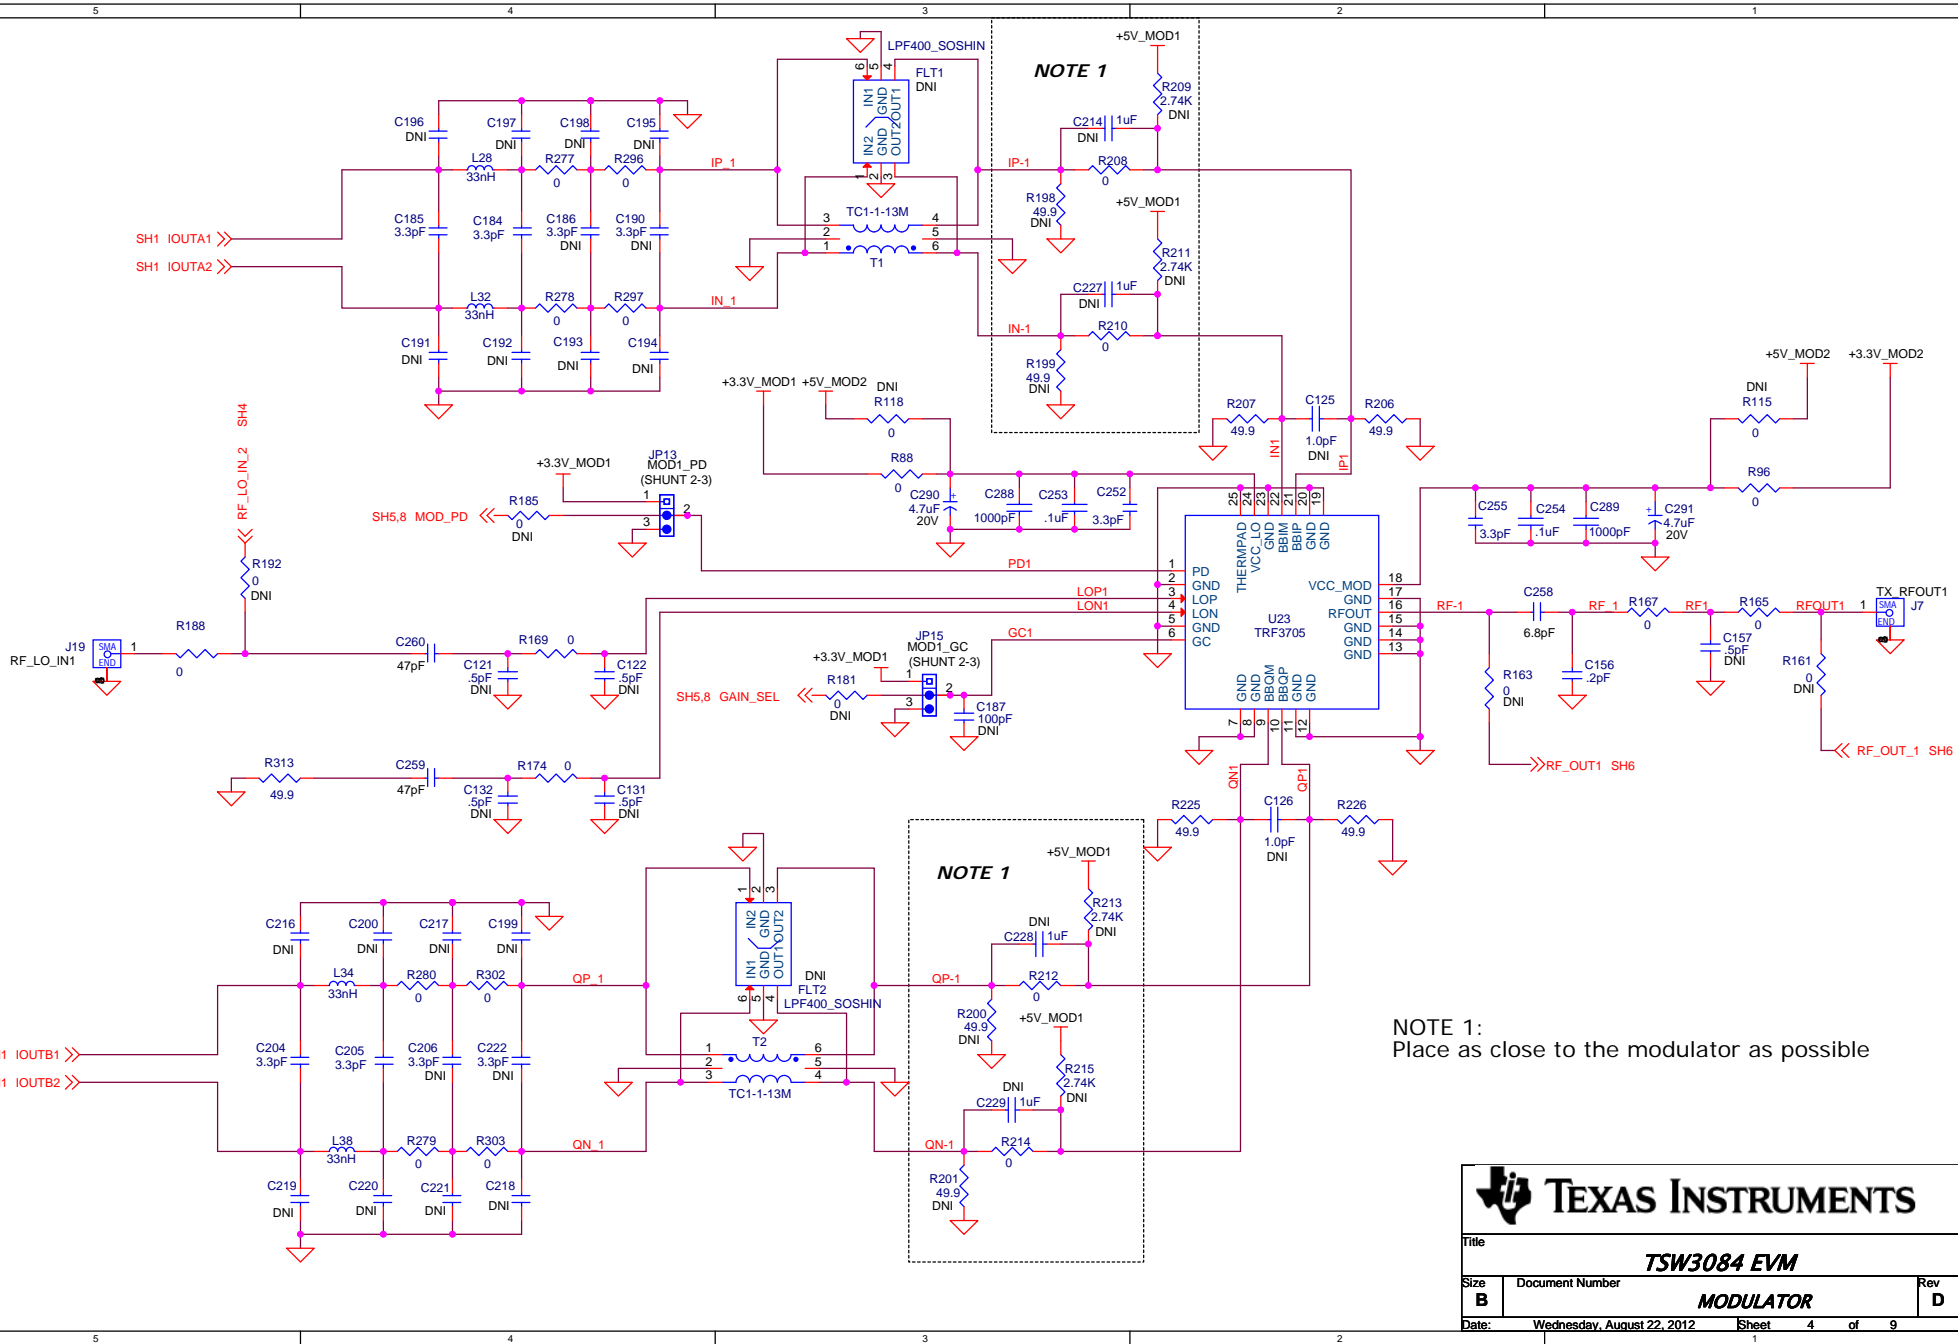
5 4 3 2 1

LPF400_SOSHIN
FLT1
DNI
IN1 GND OUT1
IN2 GND OUT2
6 5 4
1 2 3

NOTE 1
+5V_MOD1
R209 2.74K DNI
C214 1uF DNI
IP-1
R208 0
R198 49.9 DNI
+5V_MOD1
R211 2.74K DNI
C227 1uF DNI
IN-1
R210 0
R199 49.9 DNI

C196 DNI
C197 DNI
C198 DNI
C195 DNI
L28 33nH
R277 0
R296 0
IP_1
C185 3.3pF
C184 3.3pF
C186 3.3pF DNI
C190 3.3pF DNI
SH1 IOUTA1
SH1 IOUTA2
L32 33nH
R278 0
R297 0
IN_1
C191 DNI
C192 DNI
C193 DNI
C194 DNI

TC1-1-13M
3 4
2 5
1 6
T1

+3.3V_MOD1 +5V_MOD2 DNI
R118 0
R88 0
C290 4.7uF 20V
C288 1000pF
C253 .1uF
C252 3.3pF
R207 49.9
C125 1.0pF DNI
R206 49.9
IN1
IP1

+5V_MOD2 +3.3V_MOD2
DNI R115 0
R96 0
C255 3.3pF
C254 .1uF
C289 1000pF
C291 4.7uF 20V

SH4
RF_LO_IN_2
R192 0 DNI
+3.3V_MOD1
JP13 MOD1_PD (SHUNT 2-3)
R185 0 DNI
SH5,8 MOD_PD
PD1

25 24 23 22 21 20 19
THERMPAD VCC_LO GND BBIM BBIP GND GND
1 PD
2 GND
3 LOP
4 LON
5 GND
6 GC
VCC_MOD 18
GND 17
RFOUT 16
GND 15
GND 14
GND 13
U23
TRF3705
GND GND BBQM BBQP GND GND
7 8 9 10 11 12
LOP1
LON1
GC1

RF-1
C258 6.8pF
RF_1
R167 0
RF1
R165 0
RFOUT1
1
TX_RFOUT1
J7
C157 .5pF DNI
C156 .2pF
R163 0 DNI
R161 0 DNI
RF_OUT1 SH6
RF_OUT_1 SH6

J19
RF_LO_IN1
1
R188 0
C260 47pF
R169 0
C121 .5pF DNI
C122 .5pF DNI
JP15
MOD1_GC (SHUNT 2-3)
+3.3V_MOD1
R181 0 DNI
SH5,8 GAIN_SEL
C187 100pF DNI
R313 49.9
C259 47pF
R174 0
C132 .5pF DNI
C131 .5pF DNI

QN1 QP1
R225 49.9
C126 1.0pF DNI
R226 49.9

NOTE 1
+5V_MOD1
R213 2.74K DNI
DNI C228 1uF
QP-1
R212 0
R200 49.9 DNI
+5V_MOD1
R215 2.74K DNI
DNI C229 1uF
QN-1
R214 0
R201 49.9 DNI

IN2 GND OUT2
IN1 GND OUT1
1 2 3
6 5 4
DNI FLT2 LPF400_SOSHIN
T2
1 6
2 5
3 4
TC1-1-13M

C216 DNI
C200 DNI
C217 DNI
C199 DNI
L34 33nH
R280 0
R302 0
QP_1
1 IOUTB1
1 IOUTB2
C204 3.3pF
C205 3.3pF
C206 3.3pF DNI
C222 3.3pF DNI
L38 33nH
R279 0
R303 0
QN_1
C219 DNI
C220 DNI
C221 DNI
C218 DNI

NOTE 1:
Place as close to the modulator as possible

TEXAS INSTRUMENTS
Title
TSW3084 EVM
Size B
Document Number
MODULATOR
Rev D
Date: Wednesday, August 22, 2012 Sheet 4 of 9